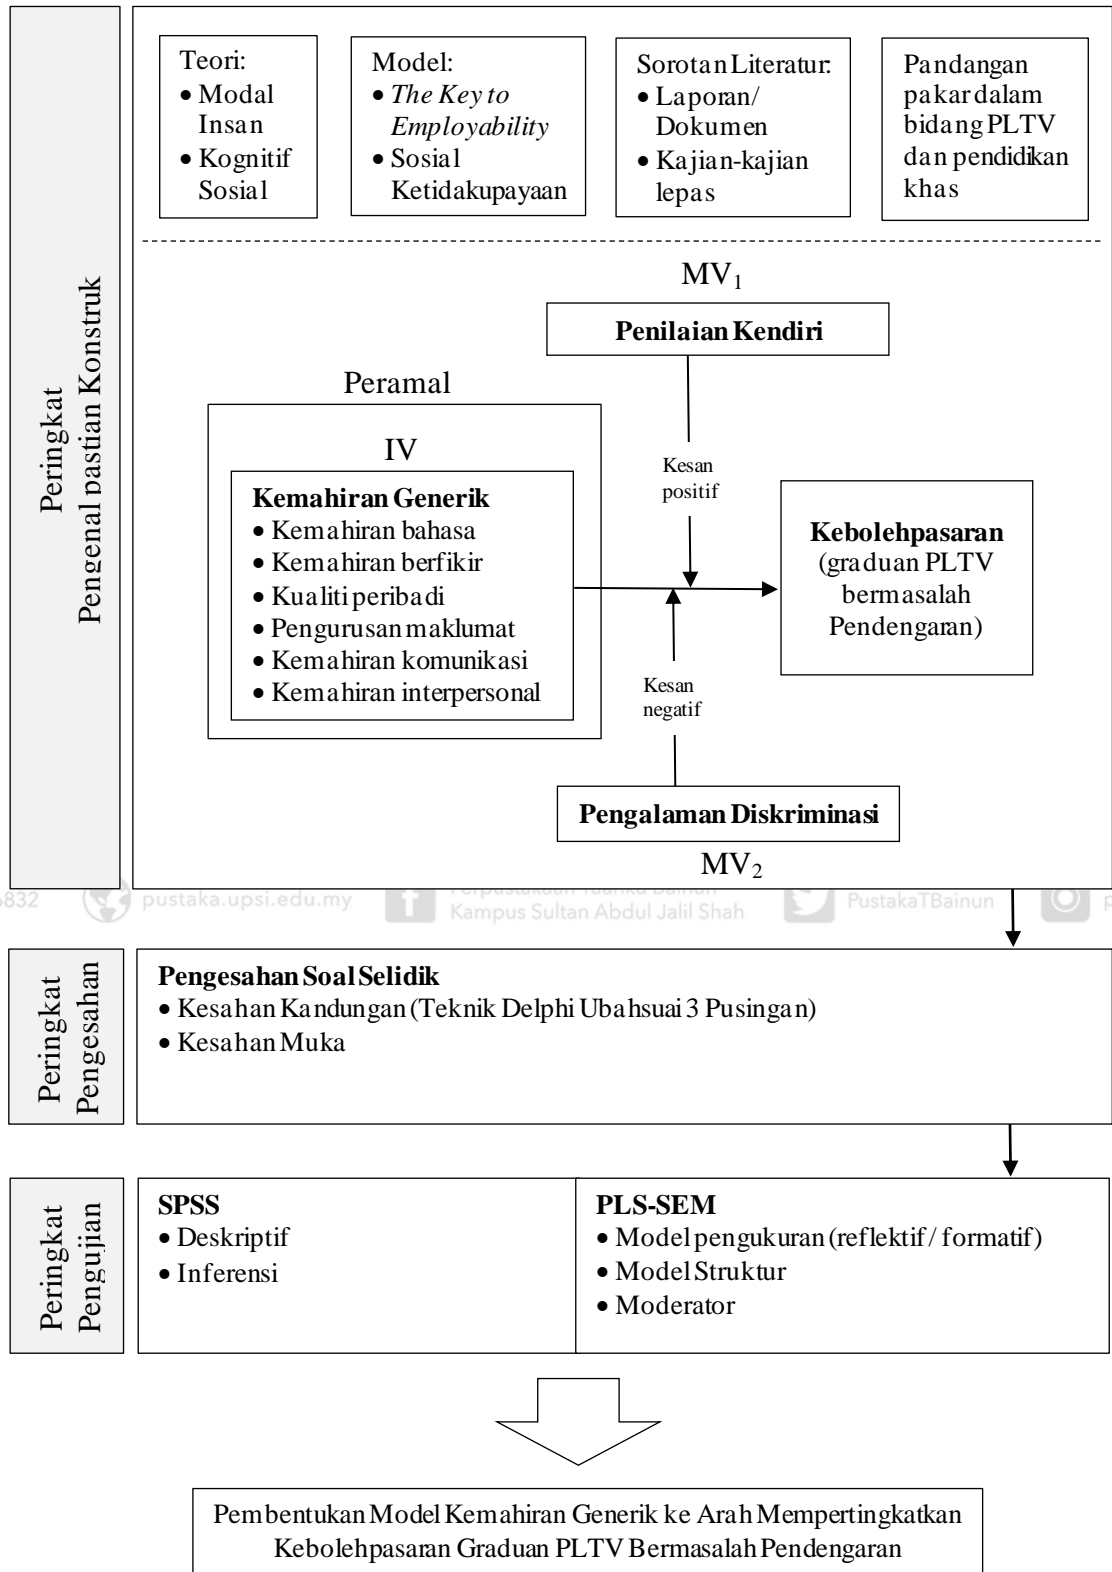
Peringkat Pengenal pastian Konstruk

Teori:
• Modal Insan
• Kognitif Sosial

Model:
• *The Key to Employability*
• Sosial Ketidakupayaan

Sorotan Literatur:
• Laporan/ Dokumen
• Kajian-kajian lepas

Pandangan pakar dalam bidang PLTV dan pendidikan khas

$MV_1$

**Penilaian Kendiri**

Peramal

IV

**Kemahiran Generik**
• Kemahiran bahasa
• Kemahiran berfikir
• Kualiti peribadi
• Pengurusan maklumat
• Kemahiran komunikasi
• Kemahiran interpersonal

Kesan positif

Kesan negatif

**Kebolehpasaran**
(graduan PLTV bermasalah Pendengaran)

**Pengalaman Diskriminasi**

$MV_2$

832 pustaka.upsi.edu.my Perpustakaan Tuanku Bainun Kampus Sultan Abdul Jalil Shah PustakaTBainun p

Peringkat Pengesahan

**Pengesahan Soal Selidik**
• Kesahan Kandungan (Teknik Delphi Ubahsuai 3 Pusingan)
• Kesahan Muka

Peringkat Pengujian

| **SPSS**<br>• Deskriptif<br>• Inferensi | **PLS-SEM**<br>• Model pengukuran (reflektif / formatif)<br>• Model Struktur<br>• Moderator |
|---|---|

Pembentukan Model Kemahiran Generik ke Arah Mempertingkatkan Kebolehpasaran Graduan PLTV Bermasalah Pendengaran